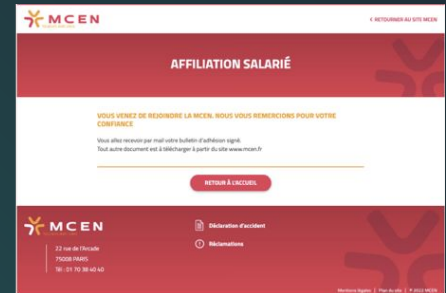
MCEN

< RETOURNER AU SITE MCEN

AFFILIATION SALARIÉ

VOUS VENEZ DE REJOINDRE LA MCEN. NOUS VOUS REMERCIONS POUR VOTRE CONFIANCE

Vous allez recevoir par mail votre bulletin d'adhésion signé.
Tout autre document est à télécharger à partir du site www.mcen.fr

RETOUR À L'ACCUEIL

MCEN

22 rue de l'Arcade
75008 PARIS
Tél : 01 70 38 40 40

Déclaration d'accident

Réclamations

Mentions légales | Plan du site | © 2022 MCEN